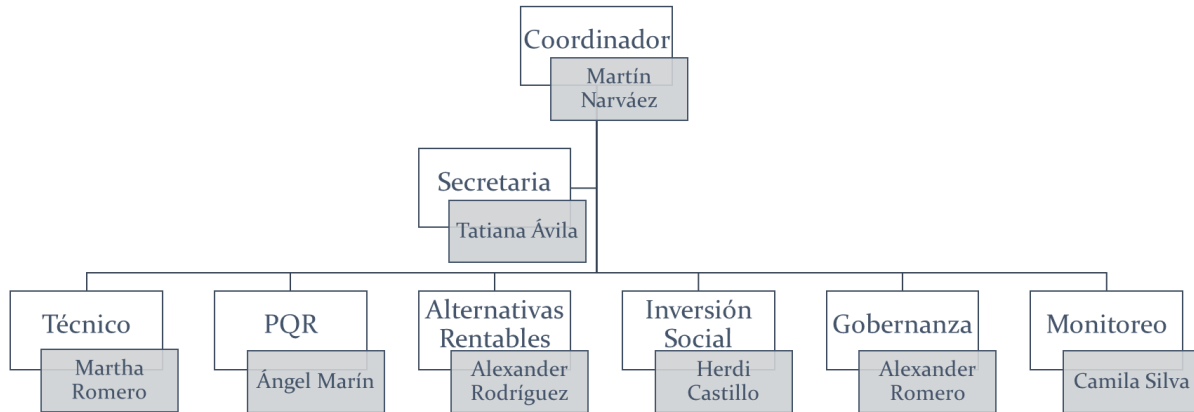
Coordinador
Martín Narváez

Secretaria
Tatiana Ávila

Técnico
Martha Romero

PQR
Ángel Marín

Alternativas Rentables
Alexander Rodríguez

Inversión Social
Herdi Castillo

Gobernanza
Alexander Romero

Monitoreo
Camila Silva